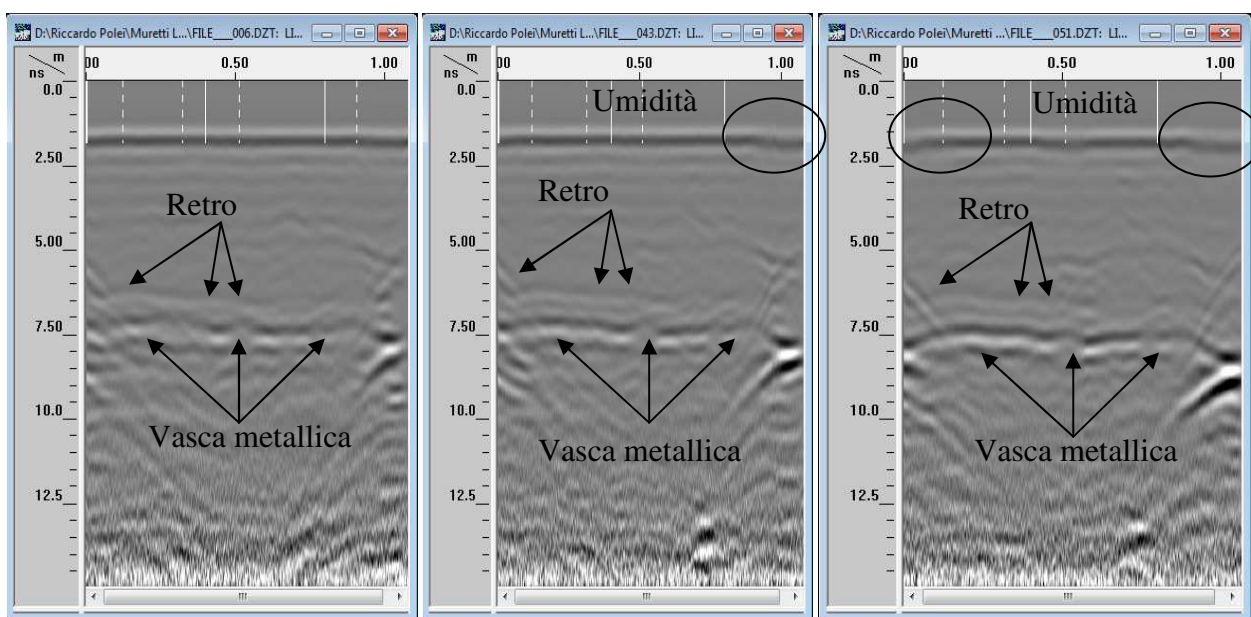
D:\Riccardo Polei\Muretti L...\FILE___006.DZT: LI...

m
ns
00
0.50
1.00
0.0
2.50
5.00
7.50
10.0
12.5

Retro

Vasca metallica

D:\Riccardo Polei\Muretti L...\FILE___043.DZT: LI...

m
ns
00
0.50
1.00
0.0
2.50
5.00
7.50
10.0
12.5

Umidità

Retro

Vasca metallica

D:\Riccardo Polei\Muretti ...\FILE___051.DZT: LI...

m
ns
00
0.50
1.00
0.0
2.50
5.00
7.50
10.0
12.5

Umidità

Retro

Vasca metallica